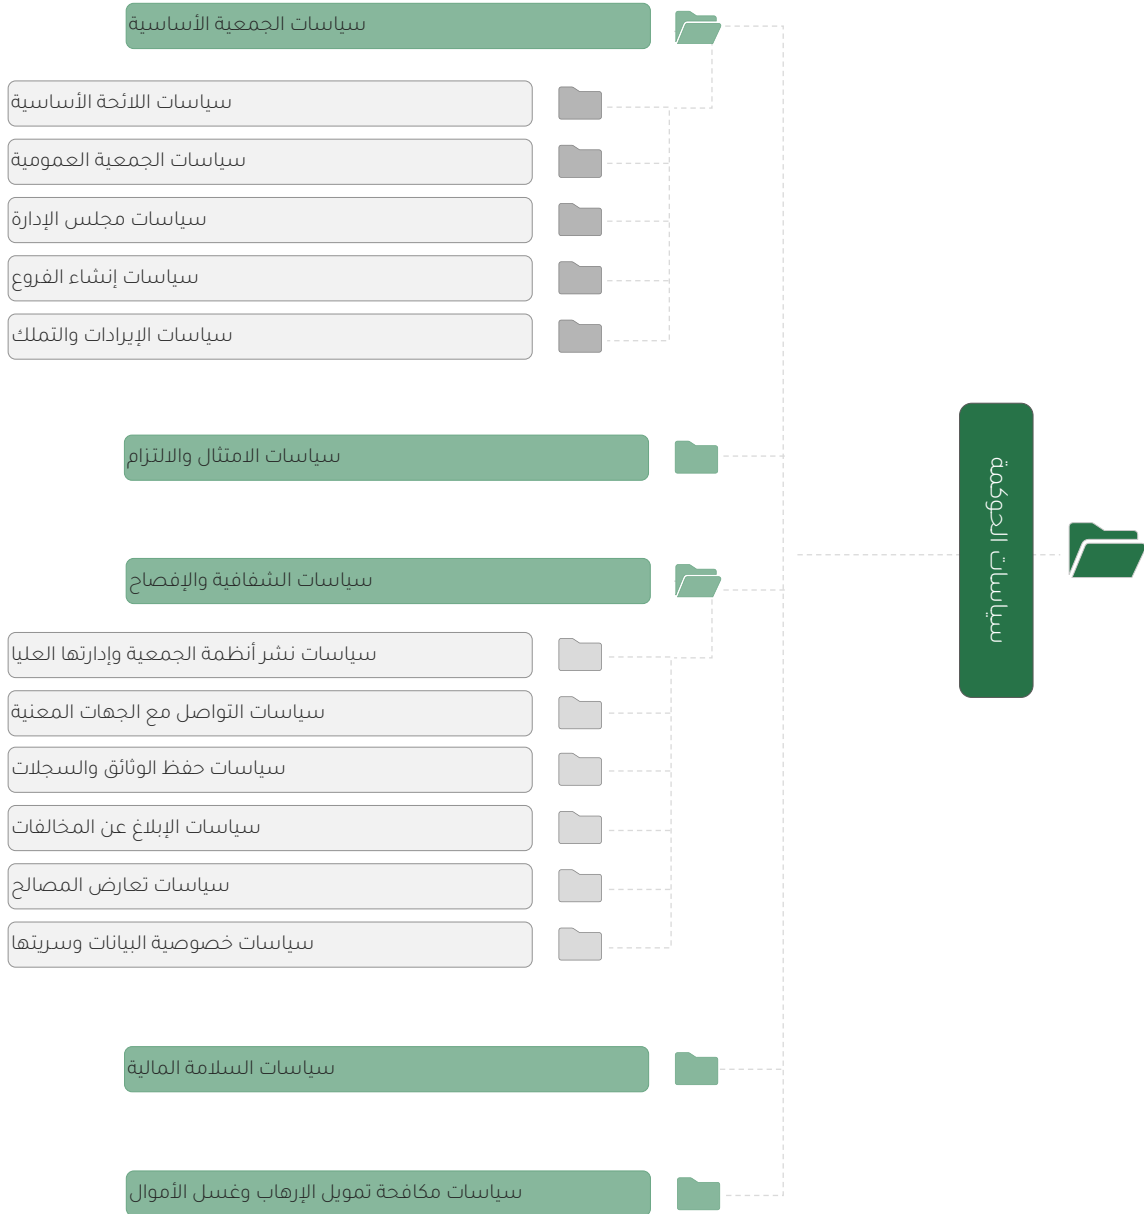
سياسات الحوكمة

سياسات الجمعية الأساسية

سياسات اللائحة الأساسية

سياسات الجمعية العمومية

سياسات مجلس الإدارة

سياسات إنشاء الفروع

سياسات الإيرادات والتملك

سياسات الامتثال والالتزام

سياسات الشفافية والإفصاح

سياسات نشر أنظمة الجمعية وإدارتها العليا

سياسات التواصل مع الجهات المعنية

سياسات حفظ الوثائق والسجلات

سياسات الإبلاغ عن المخالفات

سياسات تعارض المصالح

سياسات خصوصية البيانات وسريتها

سياسات السلامة المالية

سياسات مكافحة تمويل الإرهاب وغسل الأموال